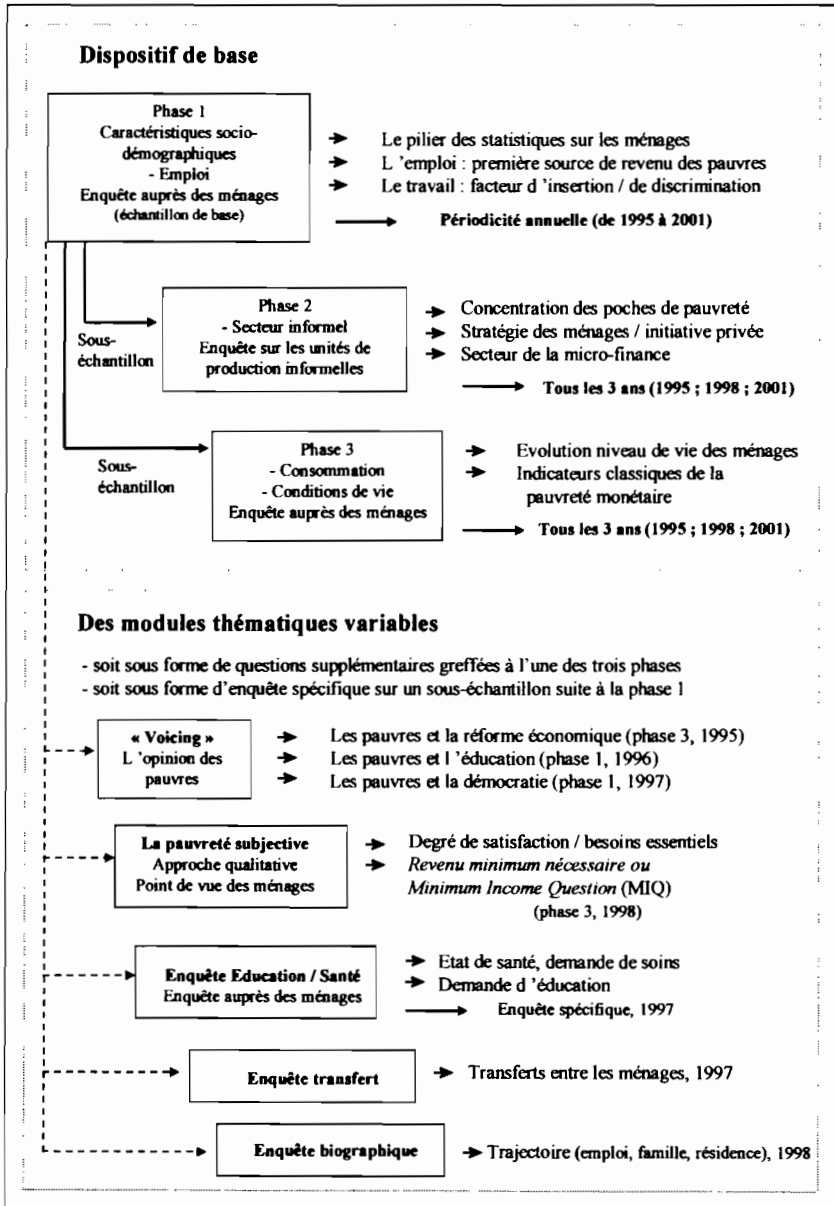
**Dispositif de base**

Phase 1
Caractéristiques socio-démographiques
- Emploi
Enquête auprès des ménages
(échantillon de base)

Le pilier des statistiques sur les ménages
L 'emploi : première source de revenu des pauvres
Le travail : facteur d 'insertion / de discrimination

Périodicité annuelle (de 1995 à 2001)

Sous-échantillon

Phase 2
- Secteur informel
Enquête sur les unités de production informelles

Concentration des poches de pauvreté
Stratégie des ménages / initiative privée
Secteur de la micro-finance

Tous les 3 ans (1995 ; 1998 ; 2001)

Sous-échantillon

Phase 3
- Consommation
- Conditions de vie
Enquête auprès des ménages

Evolution niveau de vie des ménages
Indicateurs classiques de la pauvreté monétaire

Tous les 3 ans (1995 ; 1998 ; 2001)

**Des modules thématiques variables**

- soit sous forme de questions supplémentaires greffées à l'une des trois phases
- soit sous forme d'enquête spécifique sur un sous-échantillon suite à la phase 1

« Voicing »
L 'opinion des pauvres

Les pauvres et la réforme économique (phase 3, 1995)
Les pauvres et l 'éducation (phase 1, 1996)
Les pauvres et la démocratie (phase 1, 1997)

La pauvreté subjective
Approche qualitative
Point de vue des ménages

Degré de satisfaction / besoins essentiels
*Revenu minimum nécessaire ou Minimum Income Question* (MIQ)
(phase 3, 1998)

Enquête Education / Santé
Enquête auprès des ménages

Etat de santé, demande de soins
Demande d 'éducation

Enquête spécifique, 1997

Enquête transfert

Transferts entre les ménages, 1997

Enquête biographique

Trajectoire (emploi, famille, résidence), 1998